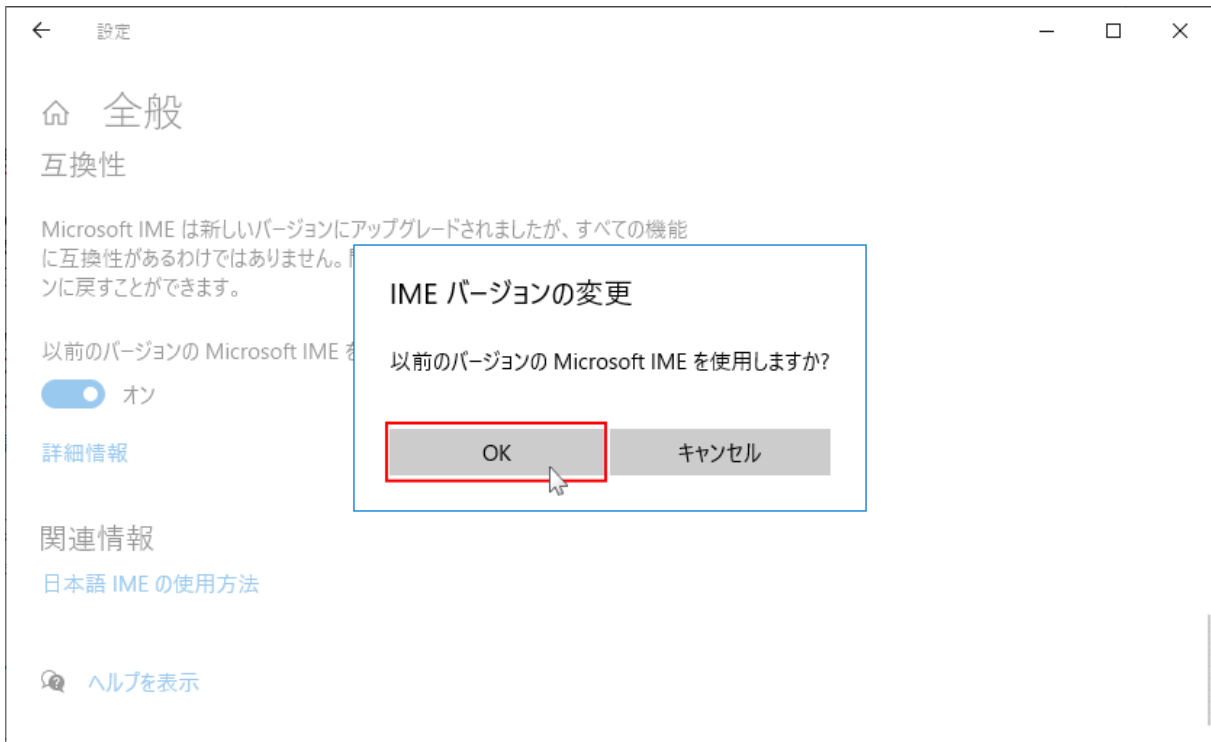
← 設定

全般

互換性

Microsoft IME は新しいバージョンにアップグレードされましたが、すべての機能に互換性があるわけではありません。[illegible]ンに戻すことができます。

以前のバージョンの Microsoft IME を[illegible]

オン

詳細情報

関連情報

日本語 IME の使用方法

ヘルプを表示

IME バージョンの変更

以前のバージョンの Microsoft IME を使用しますか?

OK

キャンセル